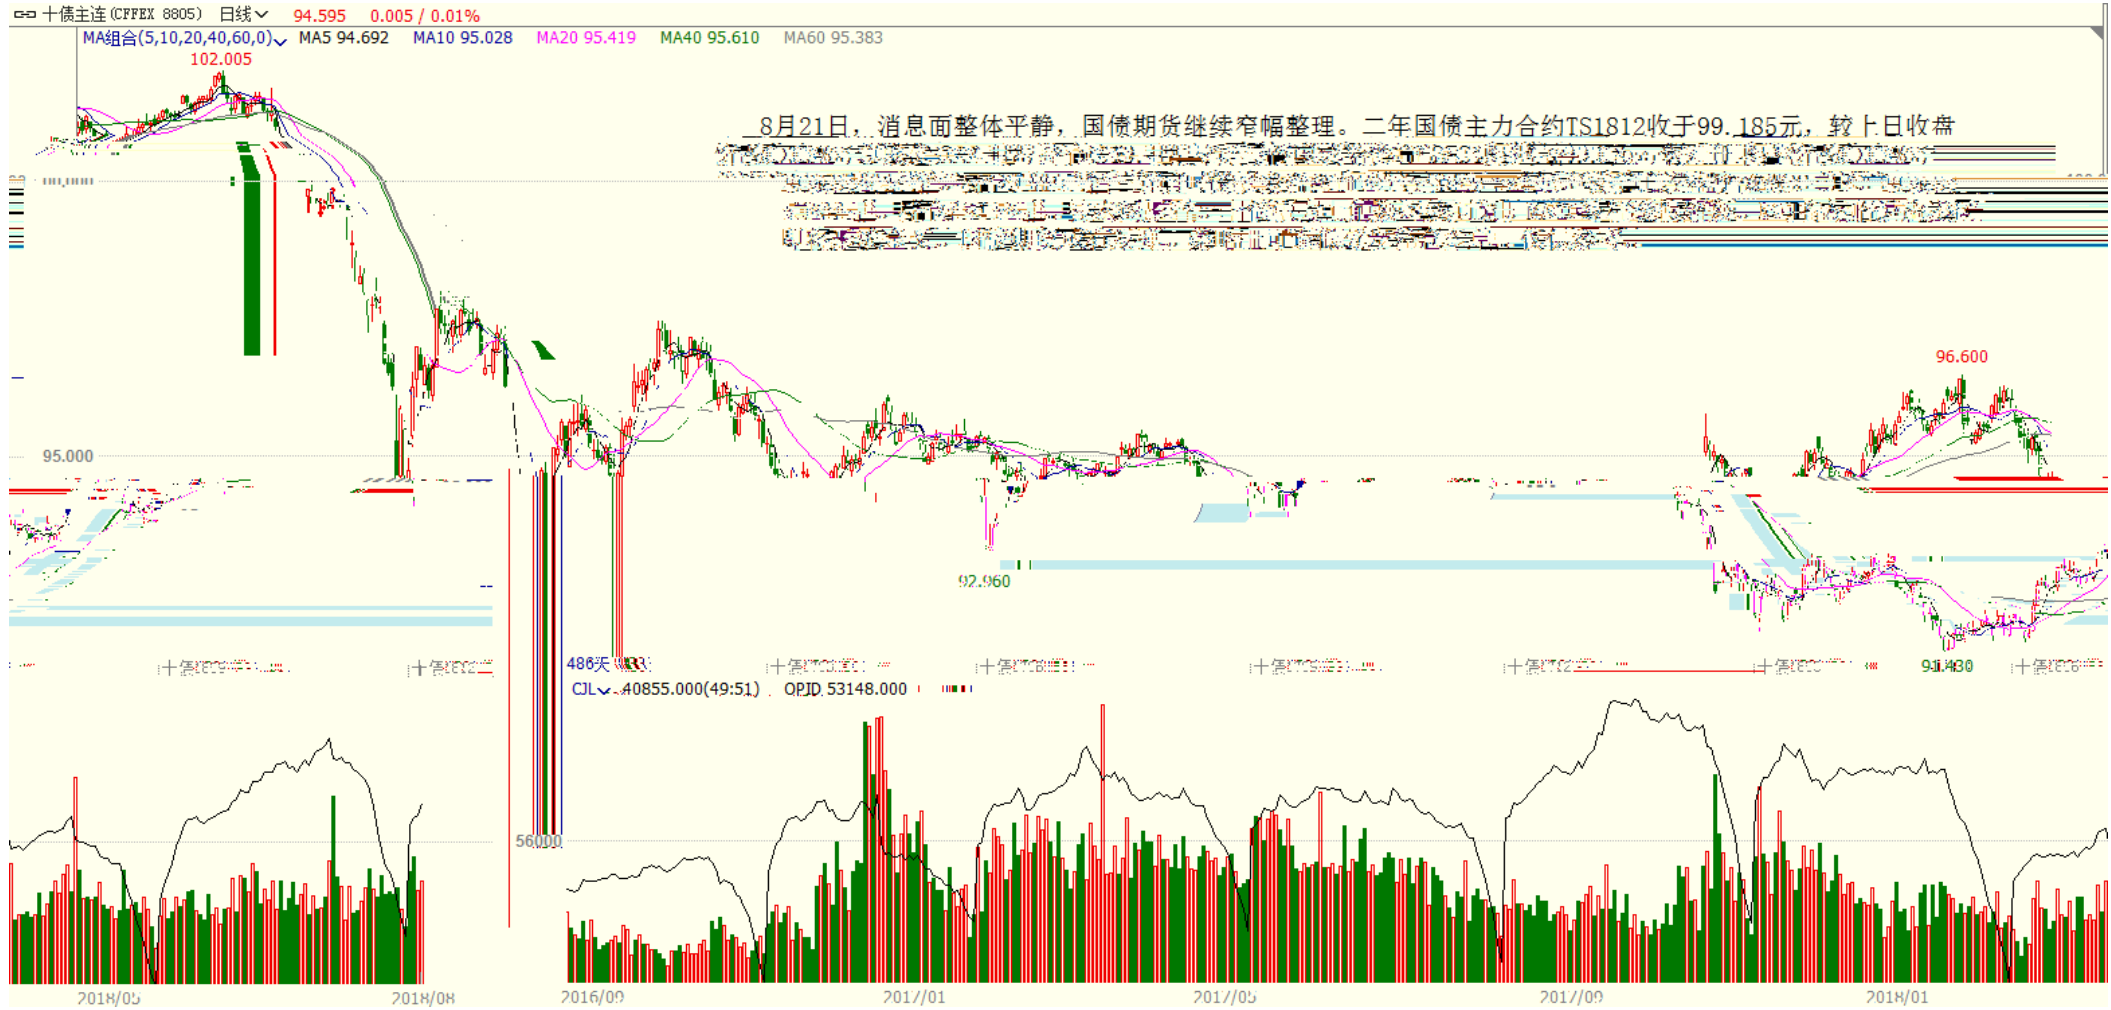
十债主连(CFFEX 8805) 日线 94.595 0.005 / 0.01%

MA组合(5,10,20,40,60,0) MA5 94.692 MA10 95.028 MA20 95.419 MA40 95.610 MA60 95.383

102.005

8月21日，消息面整体平静，国债期货继续窄幅整理。二年国债主力合约TS1812收于99.185元，较上日收盘 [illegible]

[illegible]

96.600

95.000

92.960

91.430

486天

CJL 40855.000(49:51) OPID 53148.000

56000

2016/05 2016/08 2016/09 2017/01 2017/05 2017/09 2018/01